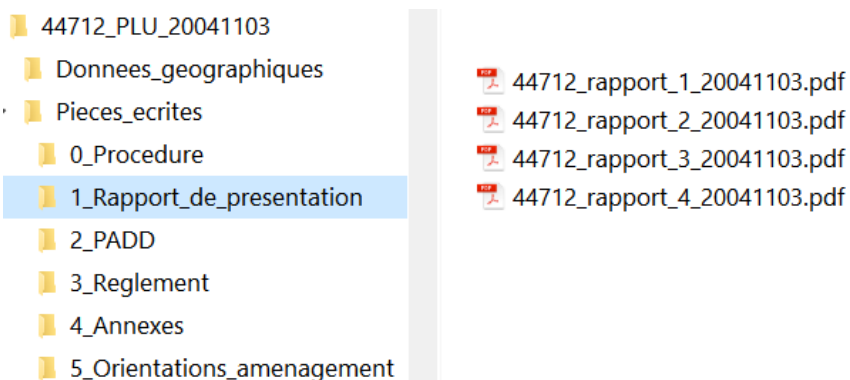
44712_PLU_20041103
Donnees_geographiques
Pieces_ecrites
0_Procedure
1_Rapport_de_presentation
2_PADD
3_Reglement
4_Annexes
5_Orientations_amenagement

44712_rapport_1_20041103.pdf
44712_rapport_2_20041103.pdf
44712_rapport_3_20041103.pdf
44712_rapport_4_20041103.pdf